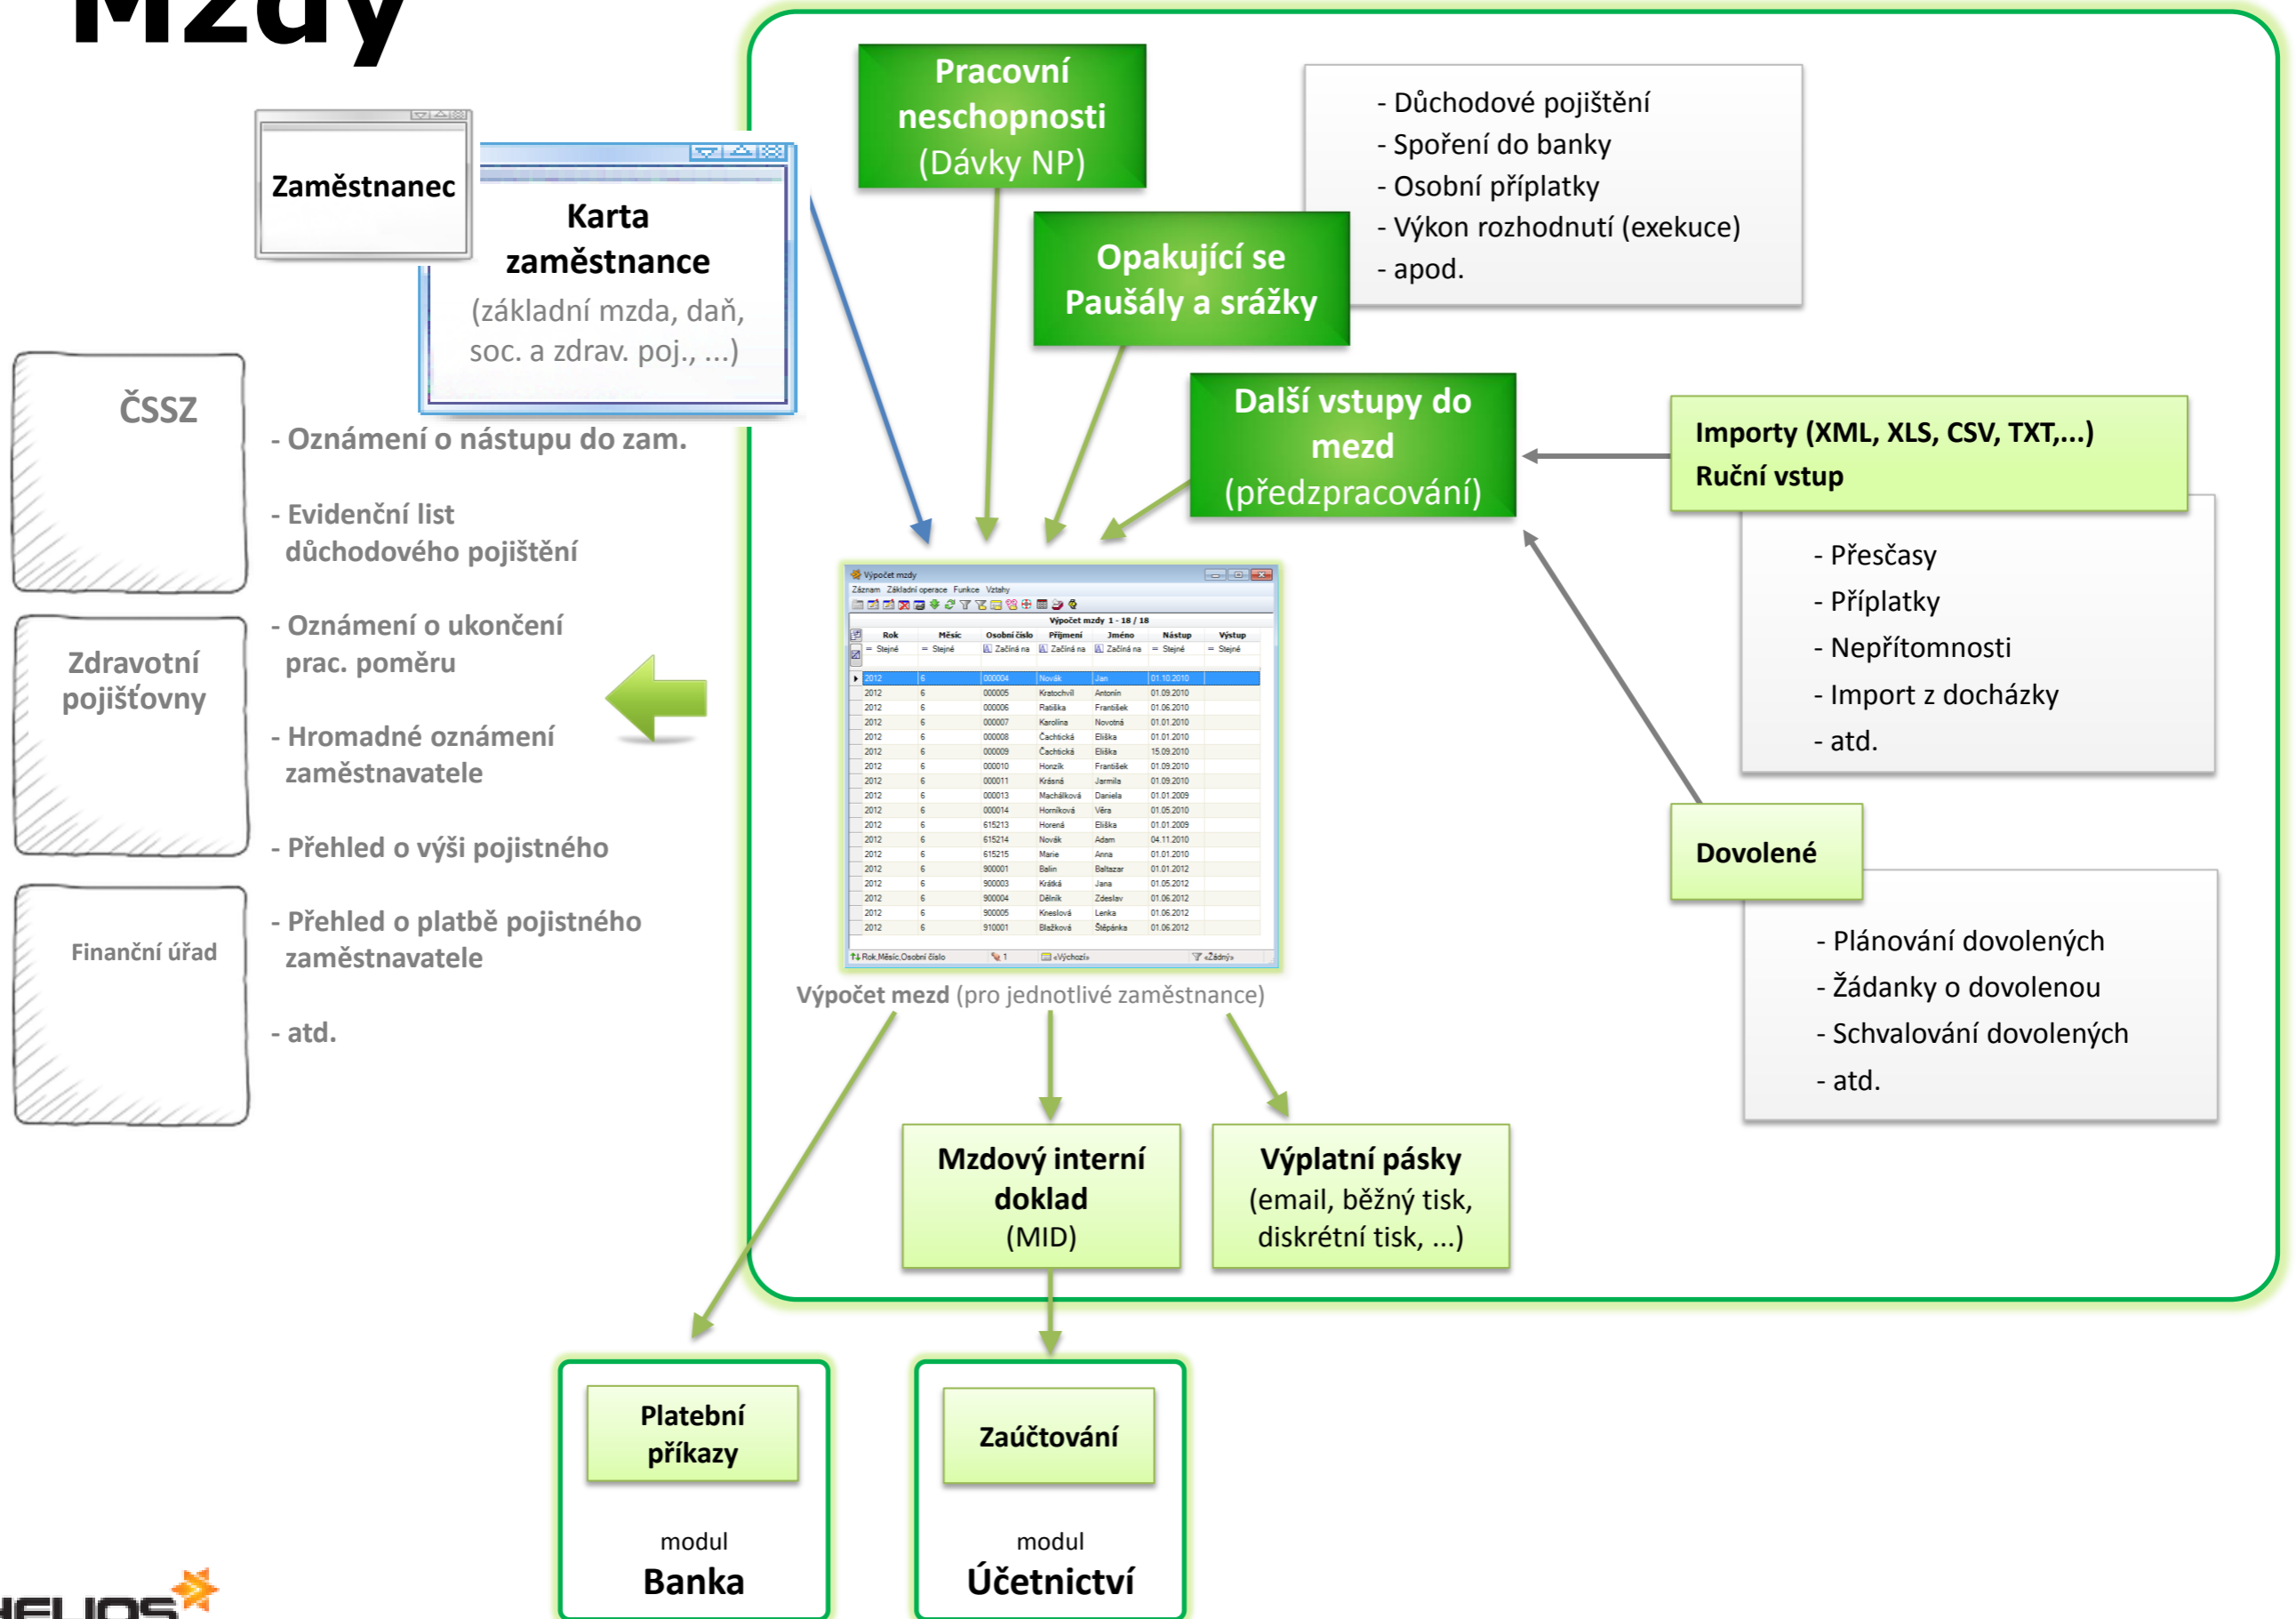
Mzdy

Zaměstnanec

Karta zaměstnance
(základní mzda, daň, soc. a zdrav. poj., ...)

ČSSZ

Zdravotní pojišťovny

Finanční úřad

- Oznámení o nástupu do zam.

- Evidenční list důchodového pojištění

- Oznámení o ukončení prac. poměru

- Hromadné oznámení zaměstnavatele

- Přehled o výši pojistného

- Přehled o platbě pojistného zaměstnavatele

- atd.

Pracovní neschopnosti
(Dávky NP)

Opakující se Paušály a srážky

- Důchodové pojištění
- Spoření do banky
- Osobní příplatky
- Výkon rozhodnutí (exekuce)
- apod.

Další vstupy do mezd
(předzpracování)

Importy (XML, XLS, CSV, TXT,...)
Ruční vstup

- Přesčasy
- Příplatky
- Nepřítomnosti
- Import z docházky
- atd.

Dovolené

- Plánování dovolených
- Žádanky o dovolenou
- Schvalování dovolených
- atd.

Výpočet mzdy
Záznam Základní operace Funkce Vztahy
Výpočet mzdy 1 - 18 / 18

| Rok | Měsíc | Osobní číslo | Příjmení | Jméno | Nástup | Výstup |
|---|---|---|---|---|---|---|
| = Stejné | = Stejné | Začíná na | Začíná na | Začíná na | = Stejné | = Stejné |
| 2012 | 6 | 000004 | Novák | Jan | 01.10.2010 | |
| 2012 | 6 | 000005 | Kratochvíl | Antonín | 01.09.2010 | |
| 2012 | 6 | 000006 | Ratiška | František | 01.06.2010 | |
| 2012 | 6 | 000007 | Karolina | Novotná | 01.01.2010 | |
| 2012 | 6 | 000008 | Čachtická | Eliška | 01.01.2010 | |
| 2012 | 6 | 000009 | Čachtická | Eliška | 15.09.2010 | |
| 2012 | 6 | 000010 | Honzík | František | 01.09.2010 | |
| 2012 | 6 | 000011 | Krásná | Jarmila | 01.09.2010 | |
| 2012 | 6 | 000013 | Machálková | Daniela | 01.01.2009 | |
| 2012 | 6 | 000014 | Horníková | Věra | 01.05.2010 | |
| 2012 | 6 | 615213 | Horená | Eliška | 01.01.2009 | |
| 2012 | 6 | 615214 | Novák | Adam | 04.11.2010 | |
| 2012 | 6 | 615215 | Marie | Anna | 01.01.2010 | |
| 2012 | 6 | 900001 | Balin | Baltazar | 01.01.2012 | |
| 2012 | 6 | 900003 | Krátká | Jana | 01.05.2012 | |
| 2012 | 6 | 900004 | Dělník | Zdeslav | 01.06.2012 | |
| 2012 | 6 | 900005 | Kneslová | Lenka | 01.06.2012 | |
| 2012 | 6 | 910001 | Blažková | Štěpánka | 01.06.2012 | |

Rok,Měsíc,Osobní číslo 1 «Výchozí» «Žádný»

Výpočet mezd (pro jednotlivé zaměstnance)

Mzdový interní doklad
(MID)

Výplatní pásky
(email, běžný tisk, diskrétní tisk, ...)

Platební příkazy

modul
Banka

Zaúčtování

modul
Účetnictví

HELIOS